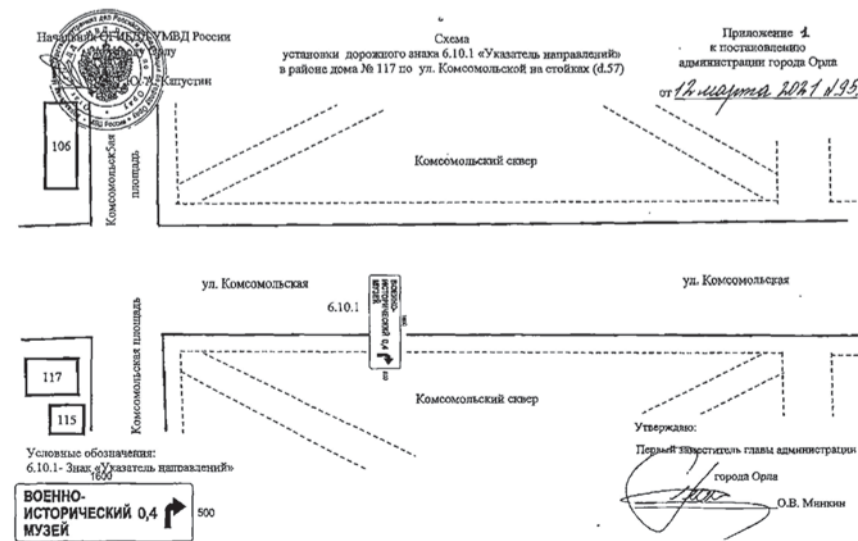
Начальник ОГИБДД УМВД России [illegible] Орлу
О.Л. Капустин

Схема
установки дорожного знака 6.10.1 «Указатель направлений»
в районе дома № 117 по ул. Комсомольской на стойках (d.57)

Приложение 1
к постановлению
администрации города Орла
от 12 марта 2021 № 95

106

Комсомольская площадь

Комсомольский сквер

ул. Комсомольская

6.10.1

ВОЕННО-ИСТОРИЧЕСКИЙ 0,4 МУЗЕЙ

ул. Комсомольская

117

115

Комсомольская площадь

Комсомольский сквер

Утверждаю:
Первый заместитель главы администрации
города Орла
О.В. Минкин

Условные обозначения:
6.10.1- Знак «Указатель направлений»

1600

ВОЕННО-ИСТОРИЧЕСКИЙ 0,4 МУЗЕЙ

500